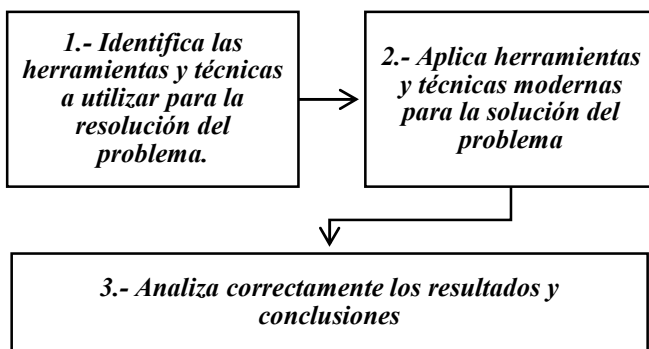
1.- Identifica las herramientas y técnicas a utilizar para la resolución del problema.

2.- Aplica herramientas y técnicas modernas para la solución del problema

3.- Analiza correctamente los resultados y conclusiones